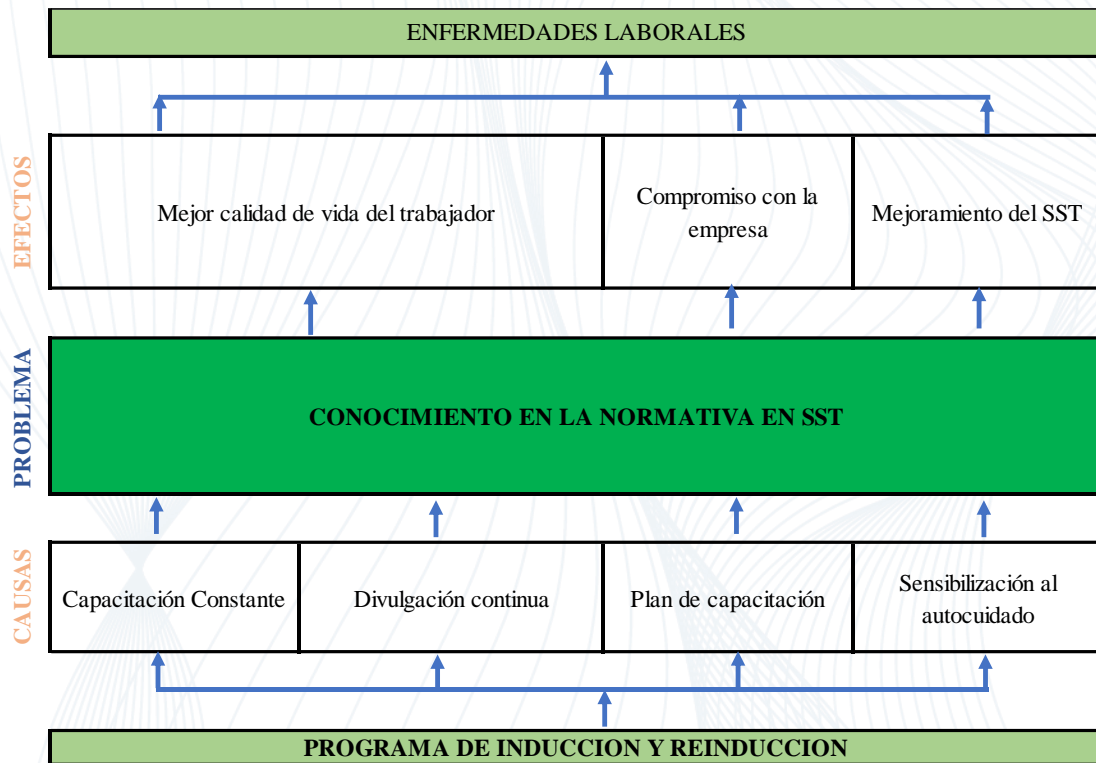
ENFERMEDADES LABORALES

EFECTOS

Mejor calidad de vida del trabajador

Compromiso con la empresa

Mejoramiento del SST

PROBLEMA

CONOCIMIENTO EN LA NORMATIVA EN SST

CAUSAS

Capacitación Constante

Divulgación continua

Plan de capacitación

Sensibilización al autocuidado

PROGRAMA DE INDUCCION Y REINDUCCION